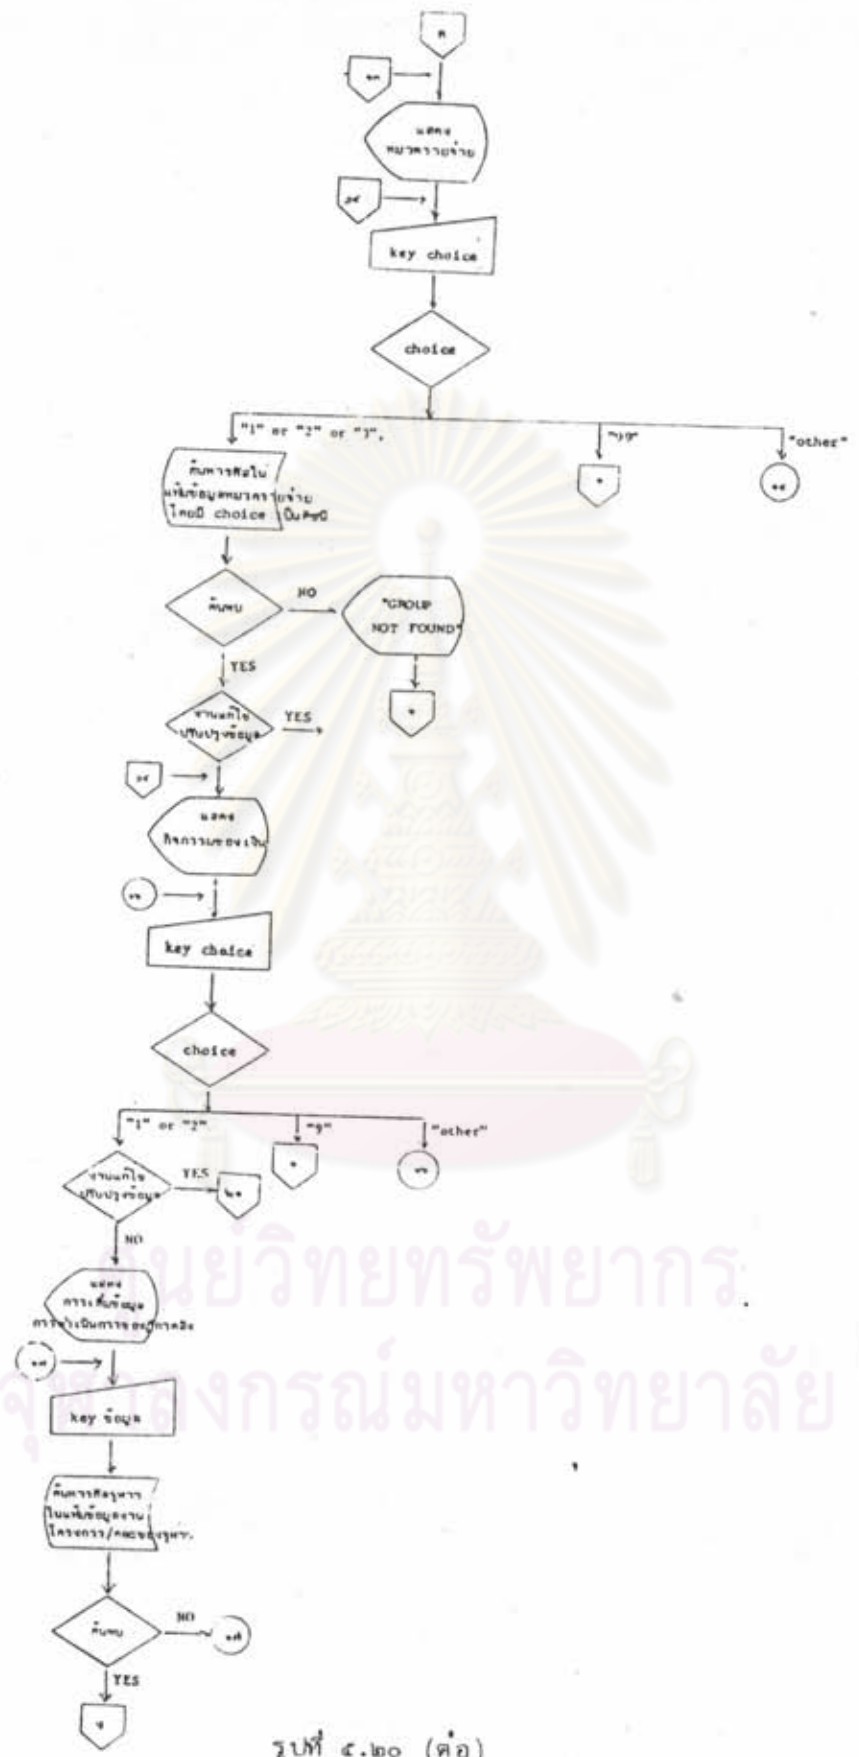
ฌ

แสดง หมวดรายจ่าย

key choice

choice

"1" or "2" or "3"

"9"

"other"

ค้นหารหัสใน แฟ้มข้อมูลหมวดรายจ่าย โดยมี choice เป็นคีย์

ค้นพบ

NO

"GROUP NOT FOUND"

YES

งานแก้ไข ปรับปรุงข้อมูล

YES

แสดง กิจกรรมของเงิน

key choice

choice

"1" or "2"

"9"

"other"

งานแก้ไข ปรับปรุงข้อมูล

YES

NO

แสดง การเพิ่มข้อมูล การดำเนินการของกิจกรรม

key ข้อมูล

ค้นหารหัสจุฬา ในแฟ้มข้อมูลงาน โครงการ/คณะของจุฬา.

ค้นพบ

NO

YES

รูปที่ ๔.๒๐ (ต่อ)

ศูนย์วิทยทรัพยากร จุฬาลงกรณ์มหาวิทยาลัย